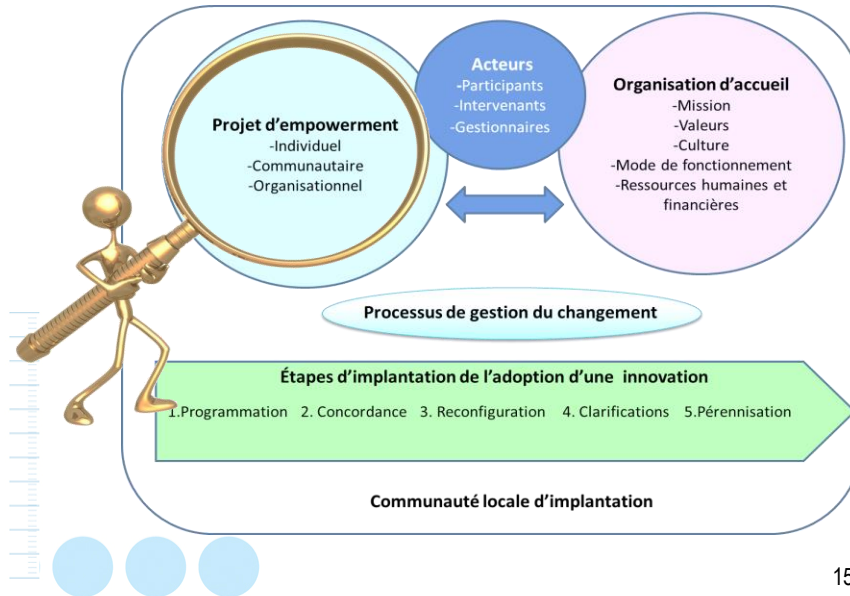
Acteurs
-Participants
-Intervenants
-Gestionnaires

Projet d'empowerment
-Individuel
-Communautaire
-Organisationnel

Organisation d'accueil
-Mission
-Valeurs
-Culture
-Mode de fonctionnement
-Ressources humaines et financières

Processus de gestion du changement

Étapes d'implantation de l'adoption d'une innovation
1.Programmation 2. Concordance 3. Reconfiguration 4. Clarifications 5.Pérennisation

Communauté locale d'implantation

15